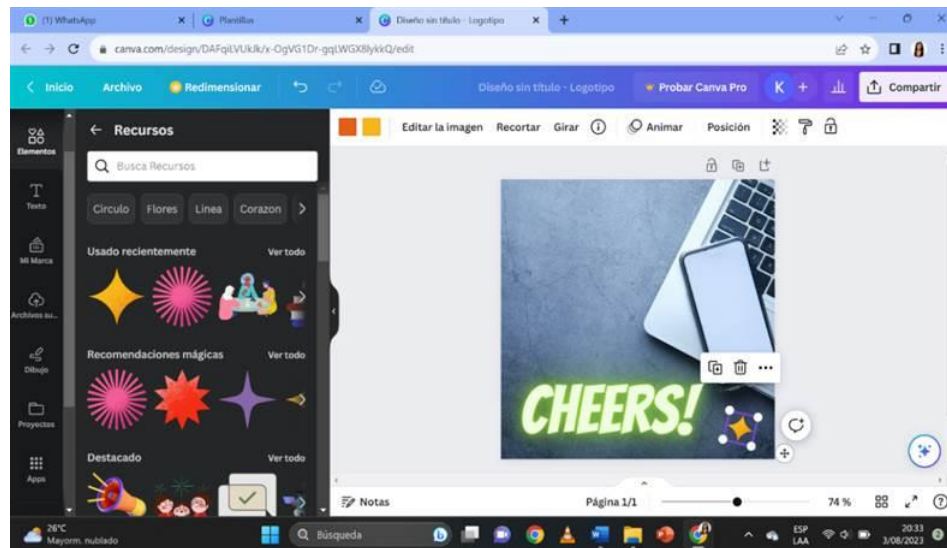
(1) WhatsApp
Plantillas
Diseño sin título - Logotipo
canva.com/design/DAFqiLVUkJk/x-OgVG1Dr-gqLWGX8lykkQ/edit

Inicio
Archivo
Redimensionar
Diseño sin título - Logotipo
Probar Canva Pro
K
Compartir

Elementos
Texto
Mi Marca
Archivos su...
Dibujo
Proyectos
Apps

Recursos
Busca Recursos
Circulo
Flores
Linea
Corazon
Usado recientemente
Ver todo
Recomendaciones mágicas
Ver todo
Destacado
Ver todo

Editar la imagen
Recortar
Girar
Animar
Posición

CHEERS!

Notas
Página 1/1
74 %

26°C
Mayorm. nublado
Búsqueda
ESP
LAA
20:33
3/08/2023